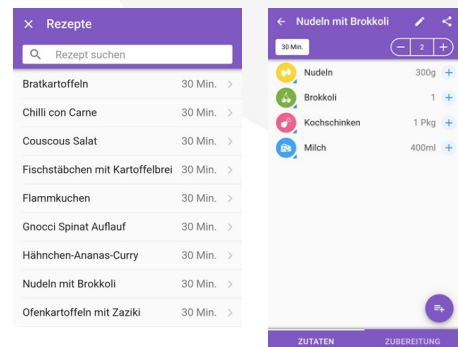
× Rezepte

Rezept suchen

| | |
|---|---|
| Bratkartoffeln | 30 Min. |
| Chilli con Carne | 30 Min. |
| Couscous Salat | 30 Min. |
| Fischstäbchen mit Kartoffelbrei | 30 Min. |
| Flammkuchen | 30 Min. |
| Gnocci Spinat Auflauf | 30 Min. |
| Hähnchen-Ananas-Curry | 30 Min. |
| Nudeln mit Brokkoli | 30 Min. |
| Ofenkartoffeln mit Zaziki | 30 Min. |

← Nudeln mit Brokkoli

30 Min.

− 2 +

| | |
|---|---|
| Nudeln | 300g + |
| Brokkoli | 1 + |
| Kochschinken | 1 Pkg + |
| Milch | 400ml + |

ZUTATEN ZUBEREITUNG